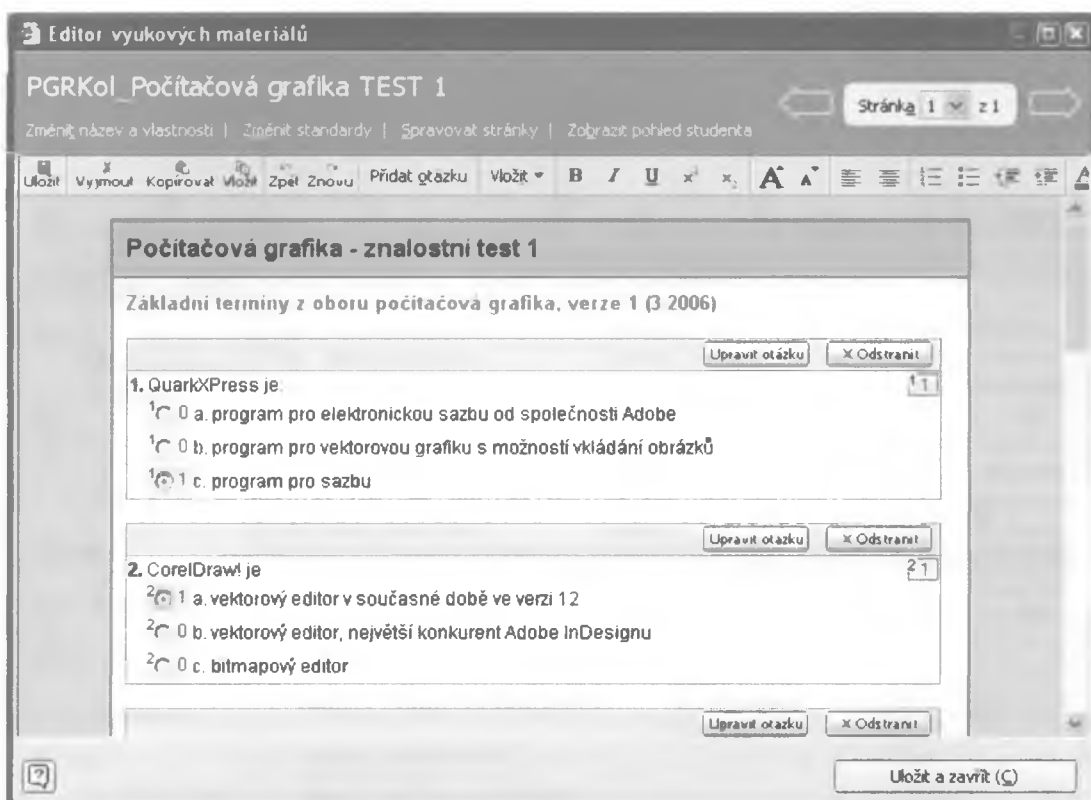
Editor vyukových materiálů

PGRKol_Počítačová grafika TEST 1

Stránka 1 z 1

Změnit název a vlastnosti | Změnit standardy | Spravovat stránky | Zobrazit pohled studenta

Uložit Vyjmout Kopírovat Vložit Zpět Znovu Přidat otázku Vložit B I U $x^2$ $x_2$ A A

Počítačová grafika - znalostní test 1

Základní termíny z oboru počítačová grafika, verze 1 (3 2006)

Upravit otázku ✕ Odstranit

1. QuarkXPress je:
1
1 0 a. program pro elektronickou sazbu od společnosti Adobe
1 0 b. program pro vektorovou grafiku s možností vkládání obrázků
1 1 c. program pro sazbu

Upravit otázku ✕ Odstranit

2. CorelDraw! je
2 1
2 1 a. vektorový editor v současné době ve verzi 12
2 0 b. vektorový editor, největší konkurent Adobe InDesignu
2 0 c. bitmapový editor

Upravit otázku ✕ Odstranit

Uložit a zavřít (C)